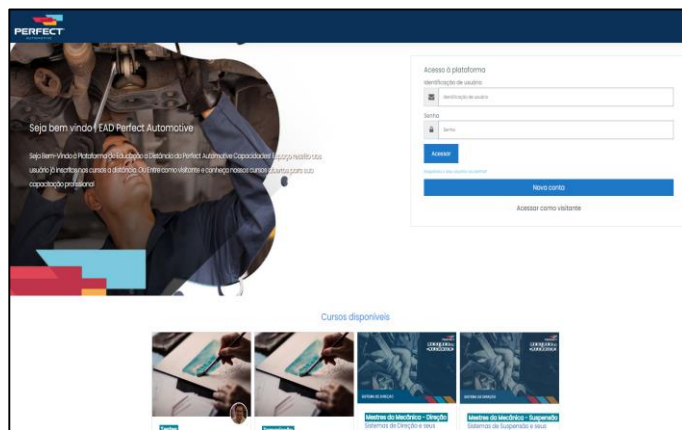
PERFECT

Seja bem vindo | EAD Perfect Automotive

Seja Bem-Vindo à Plataforma de Educação à Distância da Perfect Automotive Capacidade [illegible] usuário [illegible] cursos à distância. Ou Entre como visitante e conheça nossos cursos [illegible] para sua capacitação profissional

Acesso à plataforma

Identificação de usuário

Identificação de usuário

Senha

Senha

Acessar

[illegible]

Novo conta

Acessar como visitante

Cursos disponíveis

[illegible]

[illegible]

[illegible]

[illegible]

Mestres da Mecânica - Direção

Sistemas de Direção e seus

Mestres da Mecânica - Suspensão

Sistemas de Suspensão e seus